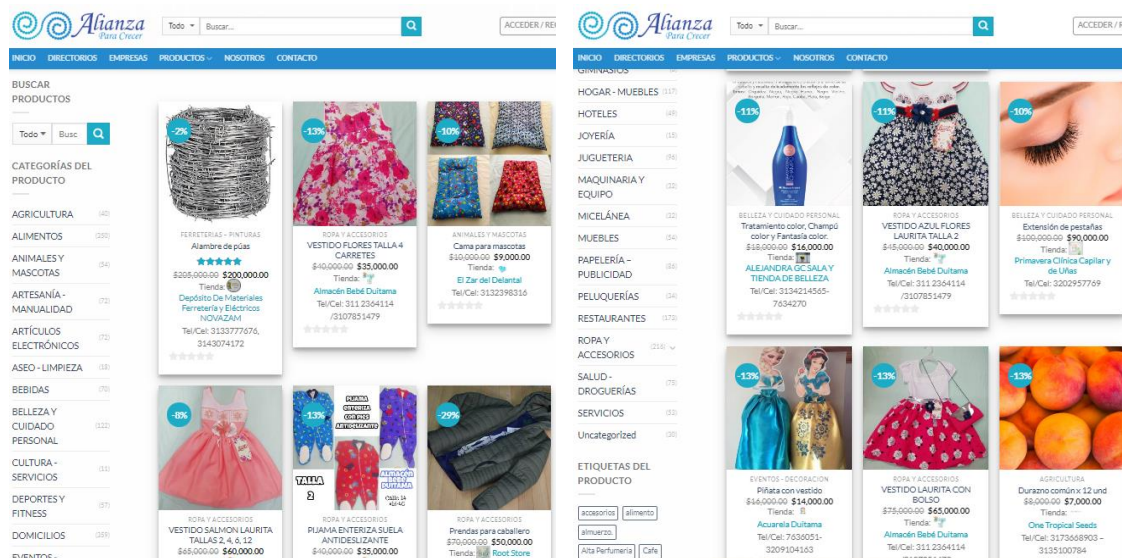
Alianza
Para Crecer

Todo ▾ Buscar...

ACCEDER / RE

INICIO DIRECTORIOS EMPRESAS PRODUCTOS ▾ NOSOTROS CONTACTO

BUSCAR PRODUCTOS

Todo ▾ Busc

CATEGORÍAS DEL PRODUCTO

AGRICULTURA (40)
ALIMENTOS (250)
ANIMALES Y MASCOTAS (34)
ARTESANÍA - MANUALIDAD (72)
ARTÍCULOS ELECTRÓNICOS (72)
ASEO - LIMPIEZA (33)
BEBIDAS (75)
BELLEZA Y CUIDADO PERSONAL (122)
CULTURA - SERVICIOS (17)
DEPORTES Y FITNESS (57)
DOMICILIOS (259)
EVENTOS -

-2%
FERRETERIAS - PINTURAS
Alambre de púas
~~$205,000.00~~ $200,000.00
Tienda:
Depósito De Materiales Ferretería y Eléctricos NOVAZAM
Tel/Cel: 3133777676, 3143074172

-13%
ROPA Y ACCESORIOS
VESTIDO FLORES TALLA 4 CARRETES
~~$40,000.00~~ $35,000.00
Tienda:
Almacén Bebé Duitama
Tel/Cel: 311 2364114 /3107851479

-10%
ANIMALES Y MASCOTAS
Cama para mascotas
~~$10,000.00~~ $9,000.00
Tienda:
El Zar del Delantal
Tel/Cel: 3132398316

-8%
ROPA Y ACCESORIOS
VESTIDO SALMON LAURITA TALLAS 2, 4, 6, 12
~~$65,000.00~~ $60,000.00

-13%
PIJAMA ENTERIZA CON PIES ANTIDESLIZANTE
TALLA 2
ALMACÉN BEBÉ DUITAMA
ROPA Y ACCESORIOS
PIJAMA ENTERIZA SUELA ANTIDESLIZANTE
~~$40,000.00~~ $35,000.00

-29%
ROPA Y ACCESORIOS
Prendas para caballero
~~$70,000.00~~ $50,000.00
Tienda: Root Store

Alianza
Para Crecer

Todo ▾ Buscar...

ACCEDER / RE

INICIO DIRECTORIOS EMPRESAS PRODUCTOS ▾ NOSOTROS CONTACTO

GIMNASIOS
HOGAR - MUEBLES (117)
HOTELES (49)
JOYERÍA (15)
JUGUETERIA (56)
MAQUINARIA Y EQUIPO (32)
MICELÁNEA (32)
MUEBLES (34)
PAPELERÍA - PUBLICIDAD (55)
PELUQUERÍAS (34)
RESTAURANTES (173)
ROPA Y ACCESORIOS (216)
SALUD - DROGUERÍAS (75)
SERVICIOS (52)
Uncategorized (30)

ETIQUETAS DEL PRODUCTO

accesorios alimento almuerzo Alta Perfumeria Cafe

-11%
BELLEZA Y CUIDADO PERSONAL
Tratamiento color, Champú color y Fantasía color.
~~$18,000.00~~ $16,000.00
Tienda:
ALEJANDRA GC SALA Y TIENDA DE BELLEZA
Tel/Cel: 3134214565-7634270

-11%
ROPA Y ACCESORIOS
VESTIDO AZUL FLORES LAURITA TALLA 2
~~$45,000.00~~ $40,000.00
Tienda:
Almacén Bebé Duitama
Tel/Cel: 311 2364114 /3107851479

-10%
BELLEZA Y CUIDADO PERSONAL
Extensión de pestañas
~~$100,000.00~~ $90,000.00
Tienda:
Primavera Clinica Capilar y de Uñas
Tel/Cel: 3202957769

-13%
EVENTOS - DECORACION
Piñata con vestido
~~$16,000.00~~ $14,000.00
Tienda:
Acuarela Duitama
Tel/Cel: 7636051-3209104163

-13%
ROPA Y ACCESORIOS
VESTIDO LAURITA CON BOLSO
~~$75,000.00~~ $65,000.00
Tienda:
Almacén Bebé Duitama
Tel/Cel: 311 2364114

-13%
AGRICULTURA
Durazno común x 12 und
~~$8,000.00~~ $7,000.00
Tienda:
One Tropical Seeds
Tel/Cel: 3173668903 - 3135100784